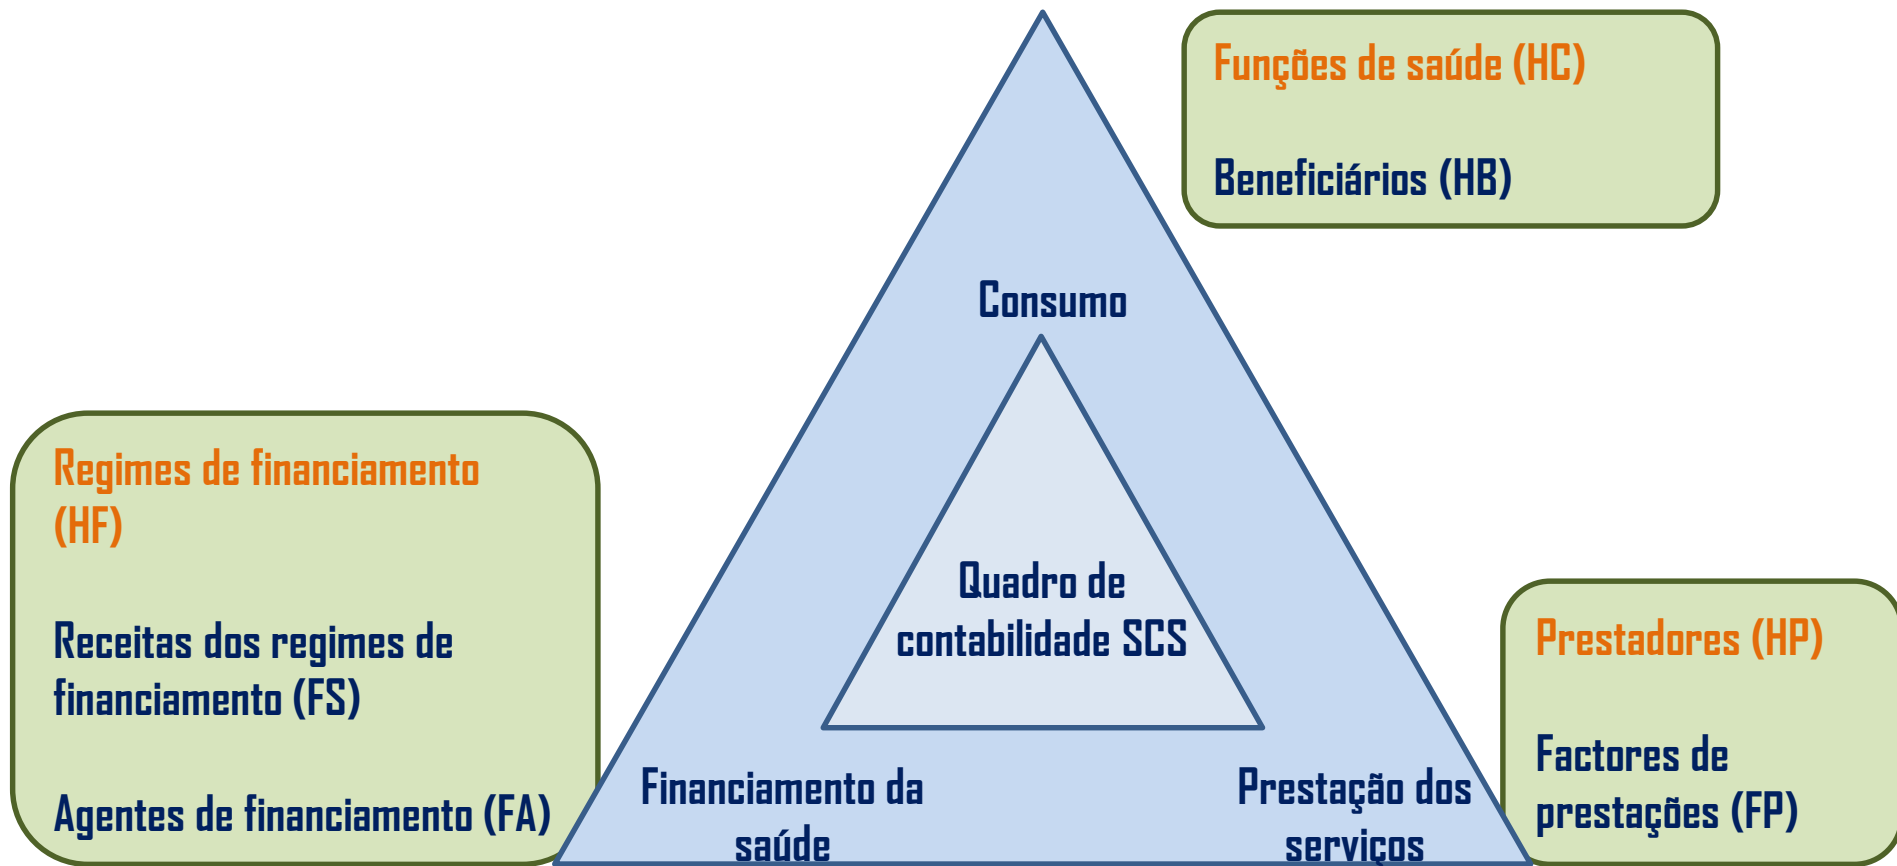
Funções de saúde (HC)

Beneficiários (HB)

Consumo

Regimes de financiamento (HF)

Receitas dos regimes de financiamento (FS)

Agentes de financiamento (FA)

Quadro de contabilidade SCS

Prestadores (HP)

Factores de prestações (FP)

Financiamento da saúde

Prestação dos serviços